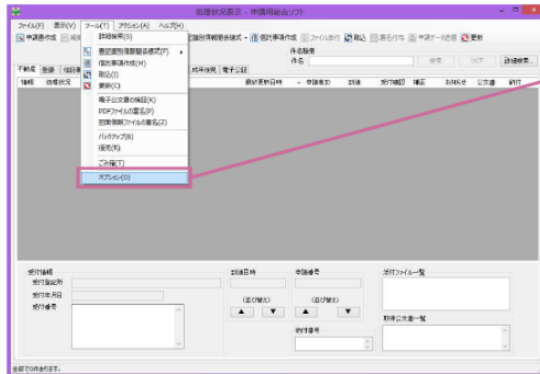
処理状況表示 - 申請用総合ソフト

ファイル(F) 表示(V) ツール(T) アクション(A) ヘルプ(H)

申請書作成 詳細検索(S) 登記識別情報関係様式 - 信託事項作成 ファイル添付 取込 署名付与 申請データ送信 更新

件名検索
件名
検索 クリア 詳細検索...

不動産 登録 供託等 成年後見 電子公証

種類 処理状況 最終更新日時 申請番号 到達 受付確認 補正 お知らせ 公文書 納付

詳細検索(S)
登記識別情報関係様式(F)
信託事項作成(M)
取込(I)
更新(C)
電子公文書の検証(K)
PDFファイルの署名(P)
別紙情報ファイルの署名(Z)
バックアップ(B)
復元(R)
ご利用(T)
オプション(O)

受付情報
受付登記所
受付年月日
受付番号
到達日時
(並び替え)
申請番号
(並び替え)
納付番号
添付ファイル一覧
取得公文書一覧

全部で0件あります。